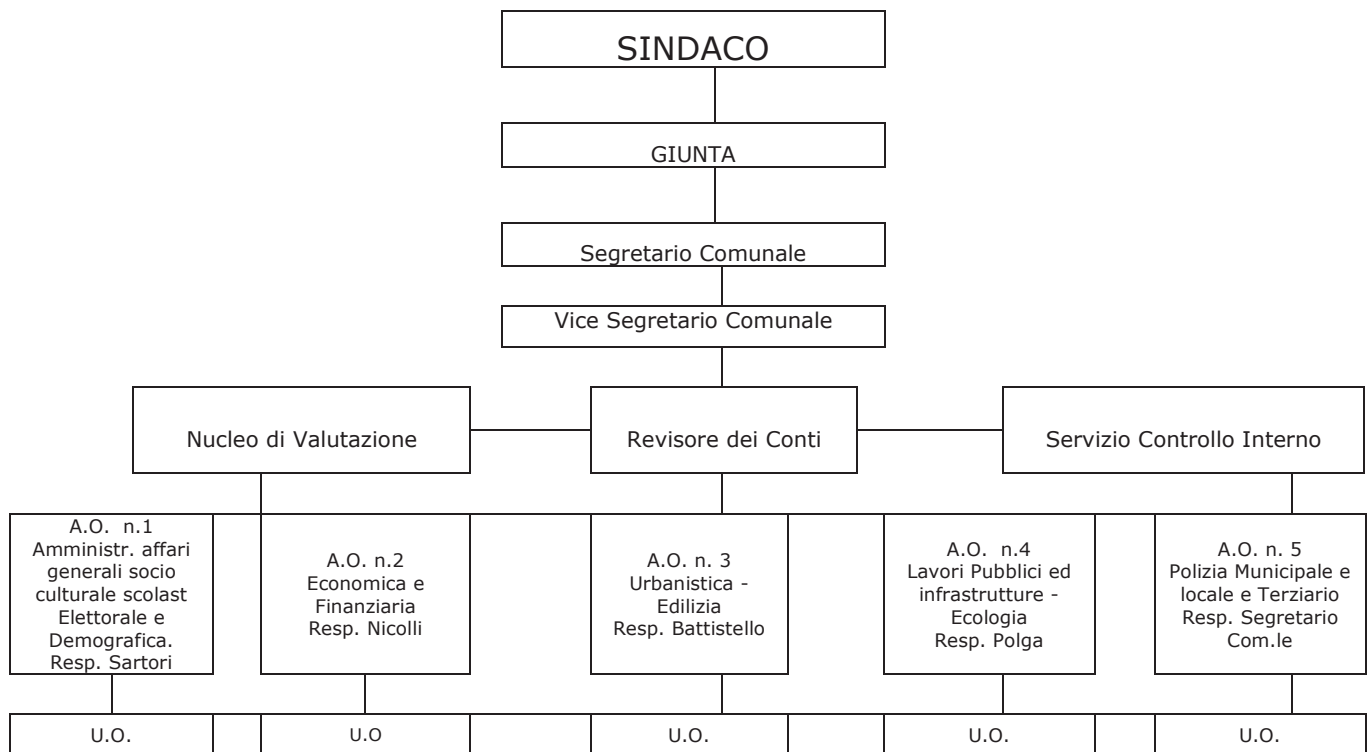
SINDACO

GIUNTA

Segretario Comunale

Vice Segretario Comunale

Nucleo di Valutazione

Revisore dei Conti

Servizio Controllo Interno

A.O. n.1
Amministr. affari generali socio culturale scolast Elettorale e Demografica.
Resp. Sartori

A.O. n.2
Economica e Finanziaria
Resp. Nicolli

A.O. n. 3
Urbanistica - Edilizia
Resp. Battistello

A.O. n.4
Lavori Pubblici ed infrastrutture - Ecologia
Resp. Polga

A.O. n. 5
Polizia Municipale e locale e Terziario
Resp. Segretario Com.le

U.O.

U.O

U.O.

U.O.

U.O.